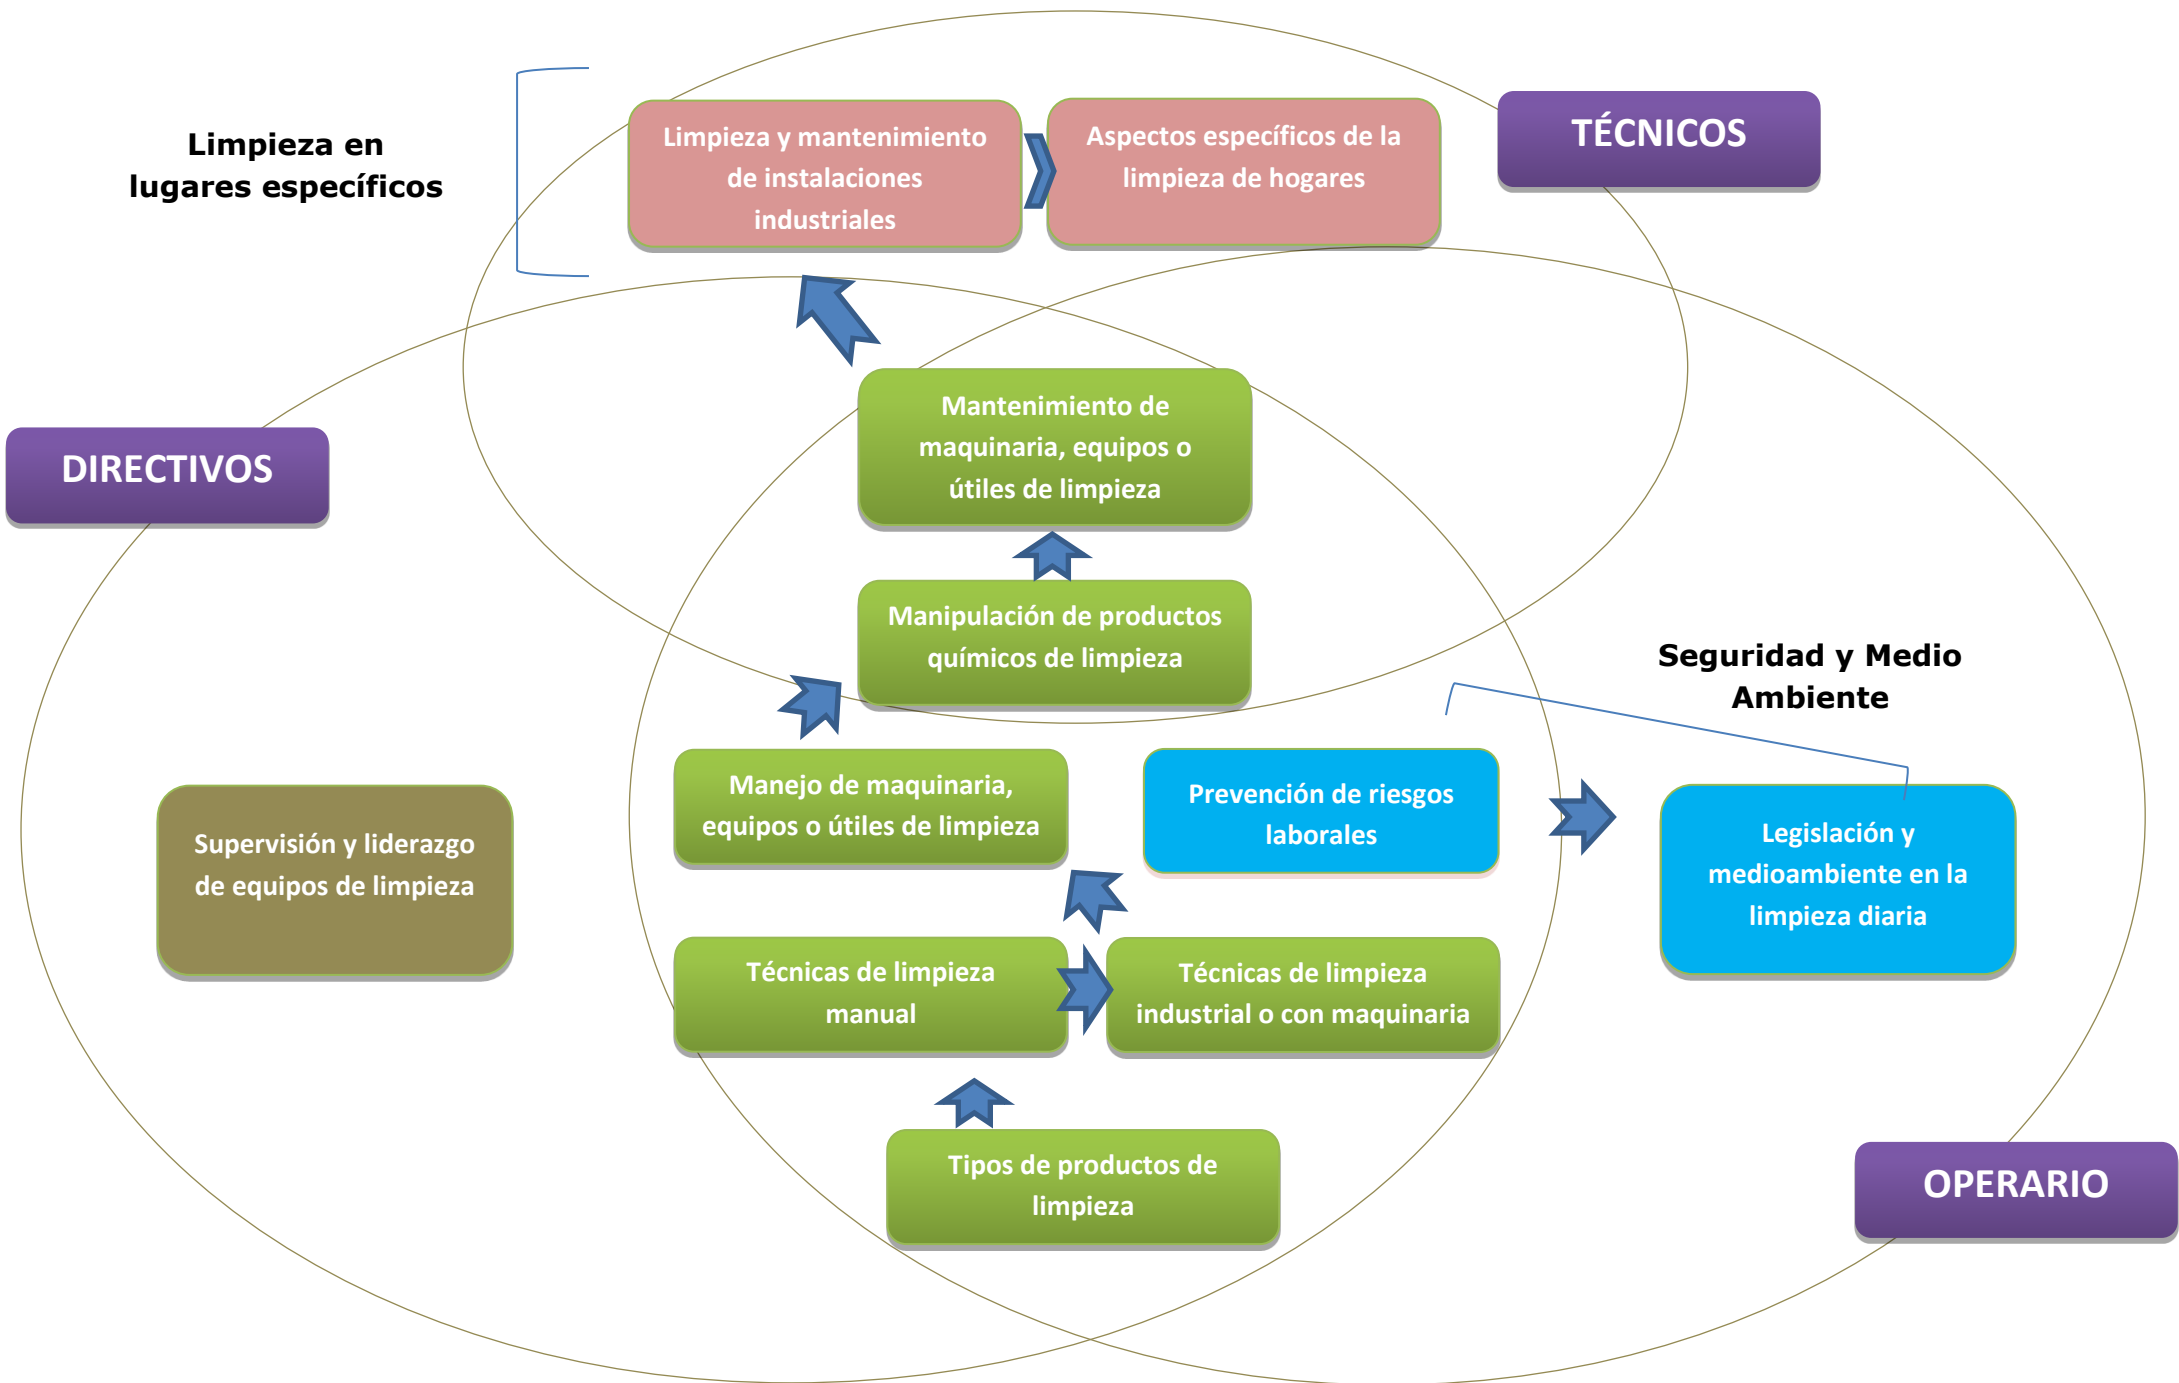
Limpieza en lugares específicos

Limpieza y mantenimiento de instalaciones industriales

Aspectos específicos de la limpieza de hogares

TÉCNICOS

DIRECTIVOS

Mantenimiento de maquinaria, equipos o útiles de limpieza

Manipulación de productos químicos de limpieza

Seguridad y Medio Ambiente

Supervisión y liderazgo de equipos de limpieza

Manejo de maquinaria, equipos o útiles de limpieza

Prevención de riesgos laborales

Legislación y medioambiente en la limpieza diaria

Técnicas de limpieza manual

Técnicas de limpieza industrial o con maquinaria

Tipos de productos de limpieza

OPERARIO